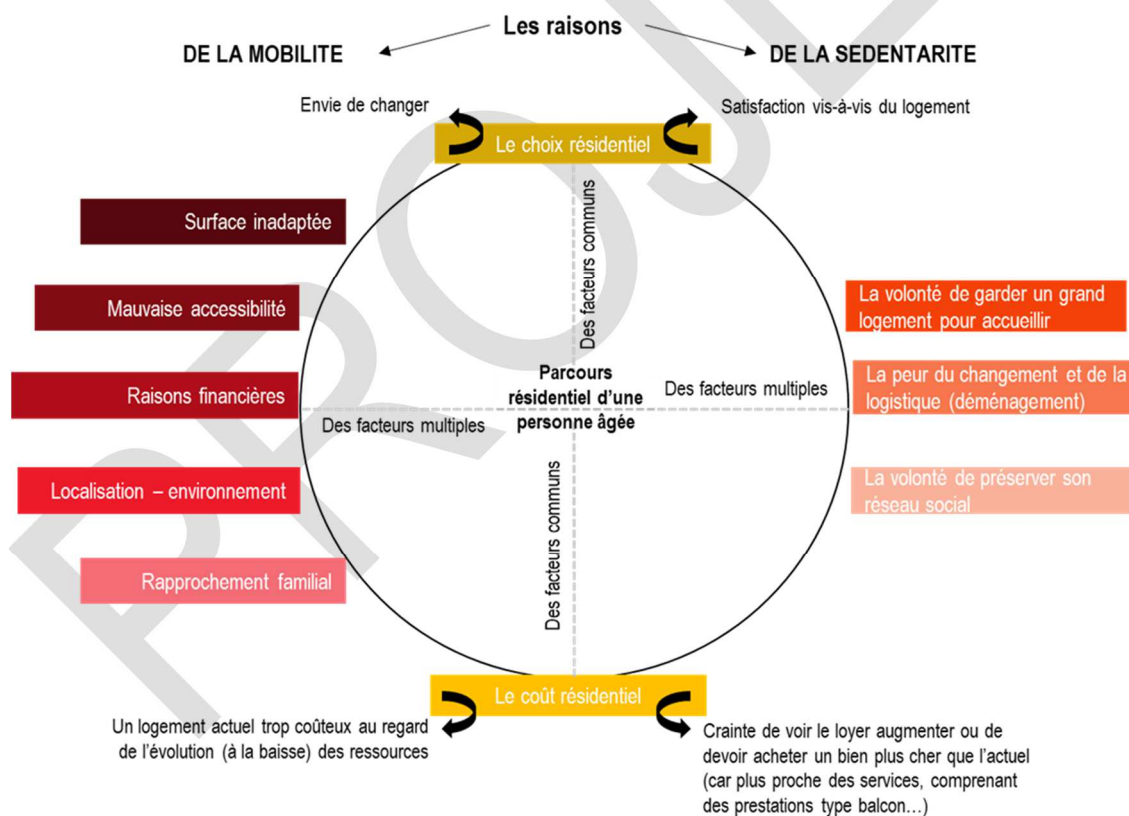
Les raisons

DE LA MOBILITE

DE LA SEDENTARITE

Envie de changer

Satisfaction vis-à-vis du logement

Le choix résidentiel

Surface inadaptée

Mauvaise accessibilité

Raisons financières

Localisation – environnement

Rapprochement familial

Des facteurs communs

Parcours résidentiel d'une personne âgée

Des facteurs multiples

Des facteurs multiples

Des facteurs communs

La volonté de garder un grand logement pour accueillir

La peur du changement et de la logistique (déménagement)

La volonté de préserver son réseau social

Le coût résidentiel

Un logement actuel trop coûteux au regard de l'évolution (à la baisse) des ressources

Crainte de voir le loyer augmenter ou de devoir acheter un bien plus cher que l'actuel (car plus proche des services, comprenant des prestations type balcon…)

PROJET